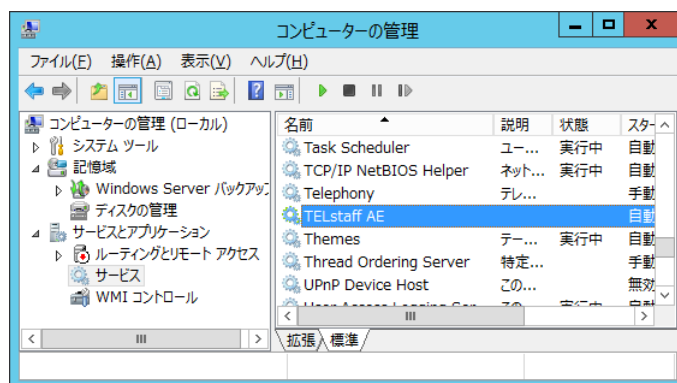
コンピューターの管理

ファイル(F) 操作(A) 表示(V) ヘルプ(H)

コンピューターの管理 (ローカル)
システム ツール
記憶域
Windows Server バックアッ
ディスクの管理
サービスとアプリケーション
ルーティングとリモート アクセス
サービス
WMI コントロール

| 名前 | 説明 | 状態 | スタ- |
|---|---|---|---|
| Task Scheduler | ユー... | 実行中 | 自動 |
| TCP/IP NetBIOS Helper | ネット... | 実行中 | 自動 |
| Telephony | テレ... | | 手動 |
| TELstaff AE | | | 自動 |
| Themes | テー... | 実行中 | 自動 |
| Thread Ordering Server | 特定... | | 手動 |
| UPnP Device Host | この... | | 無効 |
| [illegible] | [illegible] | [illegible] | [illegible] |

拡張 標準